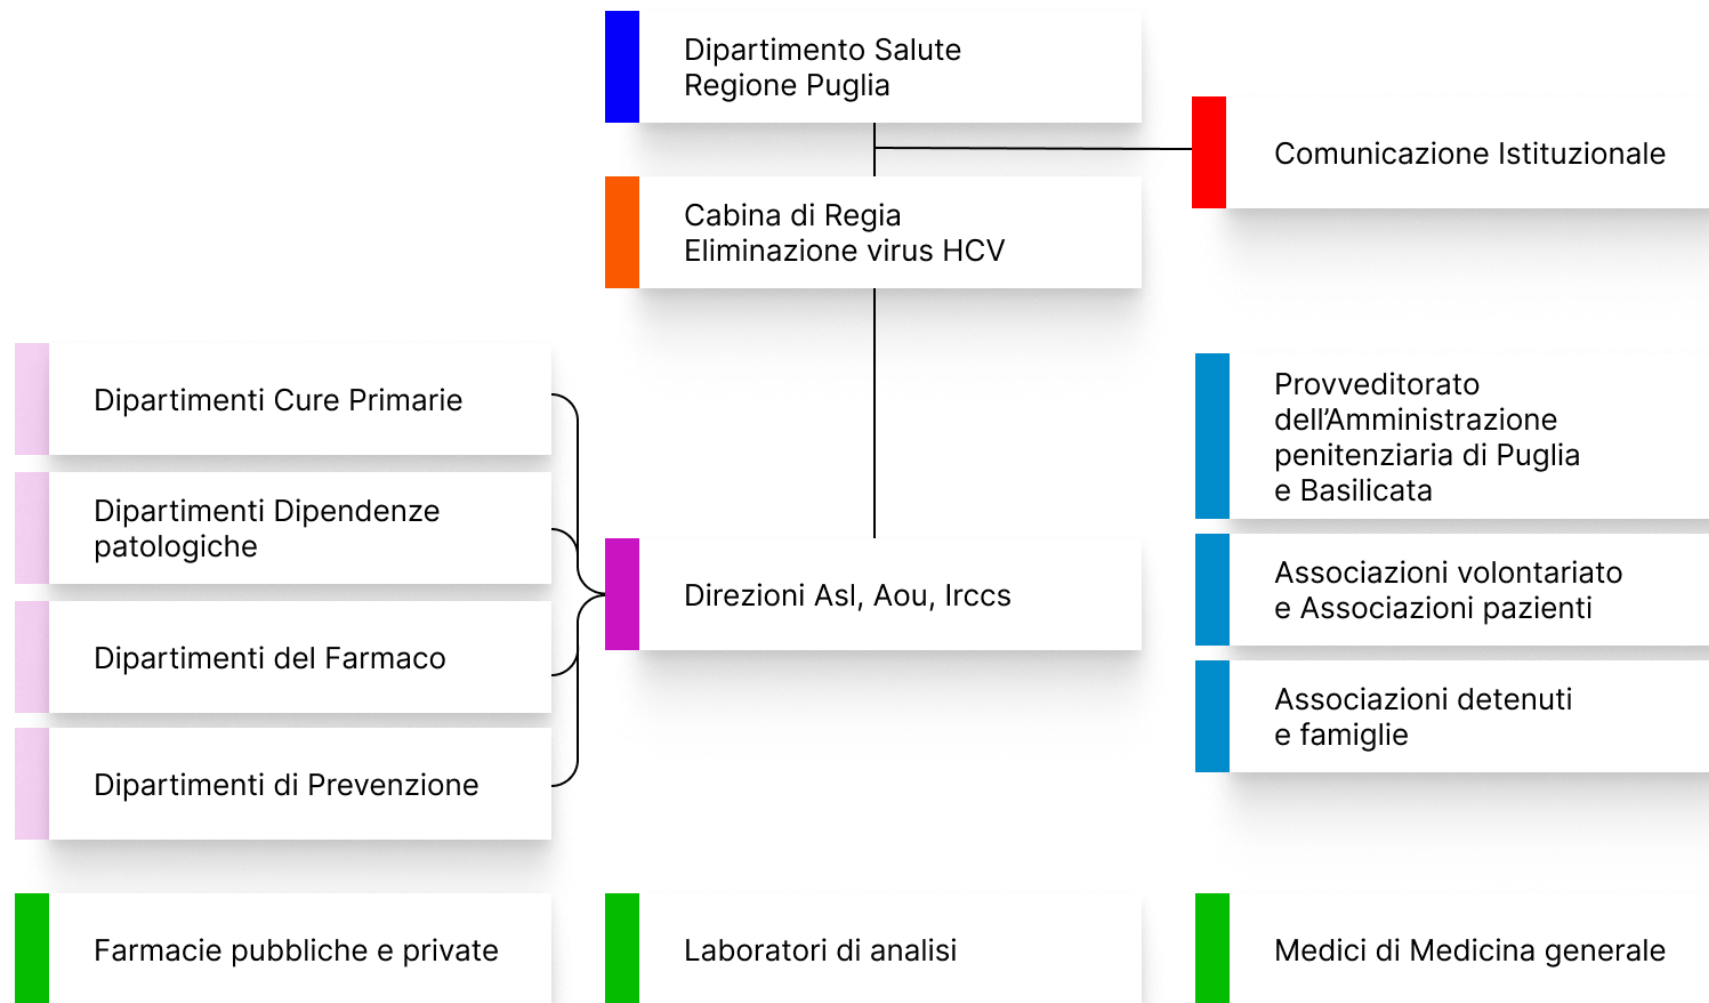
Dipartimento Salute
Regione Puglia

Comunicazione Istituzionale

Cabina di Regia
Eliminazione virus HCV

Dipartimenti Cure Primarie

Dipartimenti Dipendenze patologiche

Dipartimenti del Farmaco

Dipartimenti di Prevenzione

Direzioni Asl, Aou, Irccs

Provveditorato dell’Amministrazione penitenziaria di Puglia e Basilicata

Associazioni volontariato e Associazioni pazienti

Associazioni detenuti e famiglie

Farmacie pubbliche e private

Laboratori di analisi

Medici di Medicina generale